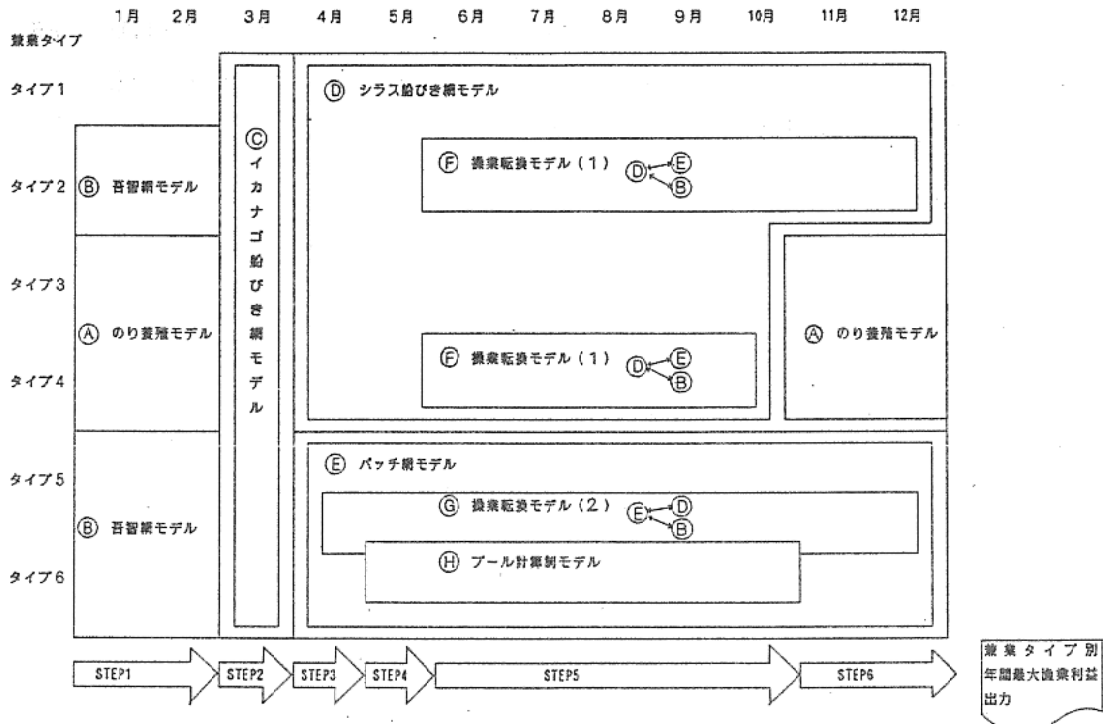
1月 2月 3月 4月 5月 6月 7月 8月 9月 10月 11月 12月

漁業タイプ

タイプ1

タイプ2

タイプ3

タイプ4

タイプ5

タイプ6

Ⓑ 吾智網モデル

Ⓐ のり養殖モデル

Ⓑ 吾智網モデル

Ⓒ イカナゴ船びき網モデル

Ⓓ シラス船びき網モデル

Ⓕ 操業転換モデル（1） Ⓓ Ⓔ Ⓑ

Ⓕ 操業転換モデル（1） Ⓓ Ⓔ Ⓑ

Ⓐ のり養殖モデル

Ⓔ パッチ網モデル

Ⓖ 操業転換モデル（2） Ⓔ Ⓓ Ⓑ

Ⓗ プール計算制モデル

STEP1 STEP2 STEP3 STEP4 STEP5 STEP6

漁業タイプ別年間最大漁業利益出力